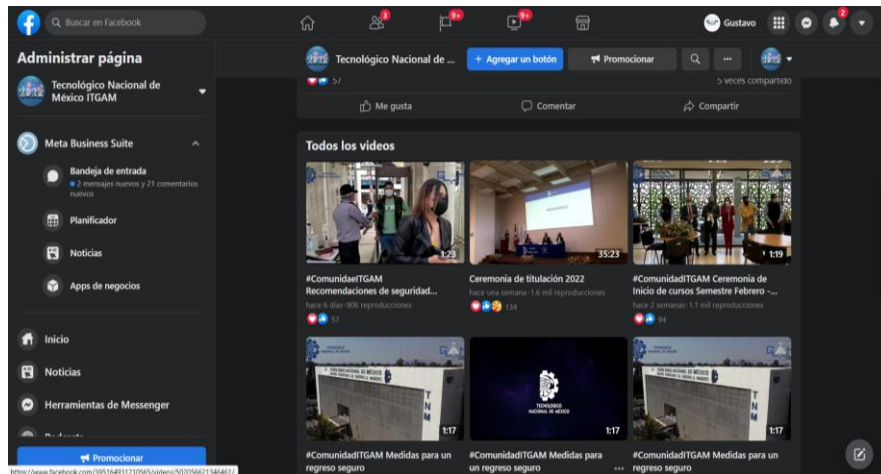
Buscar en Facebook

Gustavo

9+ 9+ 2

Administrar página

Tecnológico Nacional de México ITGAM

Meta Business Suite

Bandeja de entrada
• 2 mensajes nuevos y 21 comentarios nuevos

Planificador

Noticias

Apps de negocios

Inicio

Noticias

Herramientas de Messenger

Promocionar

https://www.facebook.com/395164931210565/videos/502056621346461/

Tecnológico Nacional de ...

+ Agregar un botón

Promocionar

57

5 veces compartido

Me gusta

Comentar

Compartir

Todos los videos

1:23

#ComunidaeITGAM Recomendaciones de seguridad...
hace 6 días · 906 reproducciones
57

35:23

Ceremonia de titulación 2022
hace una semana · 1.6 mil reproducciones
134

1:19

#ComunidadITGAM Ceremonia de Inicio de cursos Semestre Febrero -...
hace 2 semanas · 1.1 mil reproducciones
94

1:17

#ComunidadITGAM Medidas para un regreso seguro

TECNOLÓGICO NACIONAL DE MÉXICO

1:17

#ComunidadITGAM Medidas para un regreso seguro

1:17

#ComunidadITGAM Medidas para un regreso seguro